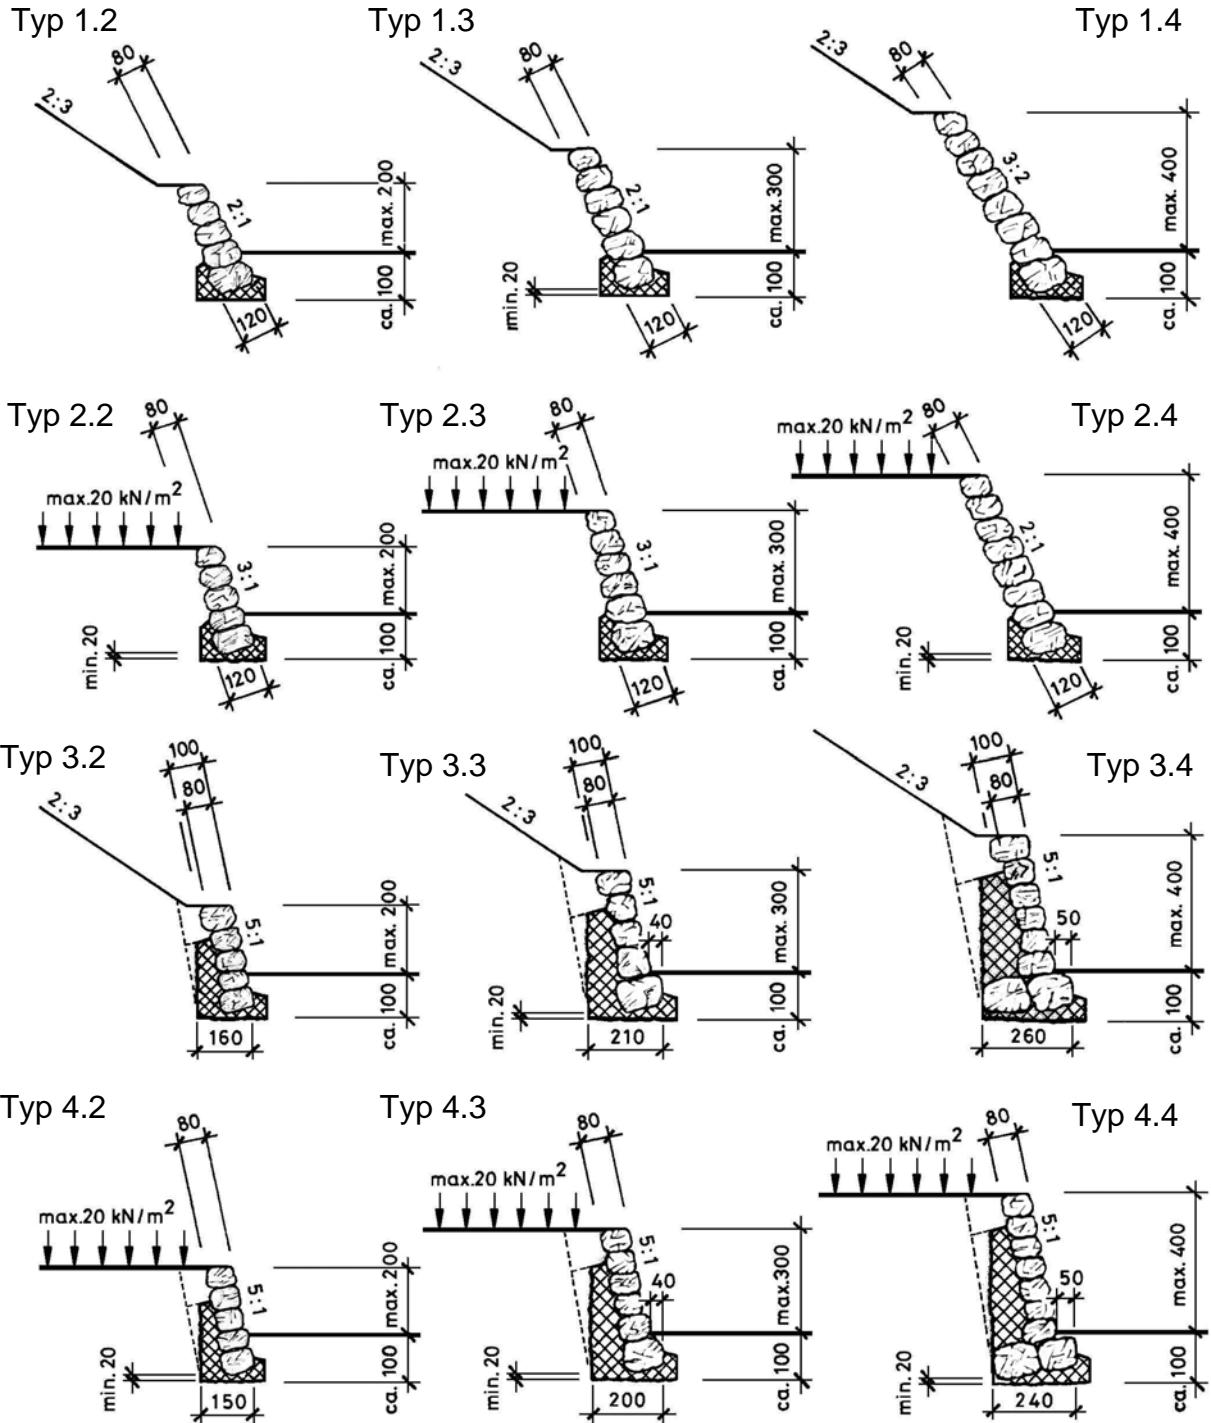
Typ 1.2
80
2:3
2:1
max. 200
ca. 100
120

Typ 1.3
80
2:3
2:1
max.300
ca. 100
min. 20
120

Typ 1.4
2:3
80
3:2
max. 400
ca. 100
120

Typ 2.2
80
max.20 kN/m$^2$
3:1
max. 200
ca. 100
min. 20
120

Typ 2.3
80
max.20 kN/m$^2$
3:1
max. 300
ca. 100
120

Typ 2.4
max.20 kN/m$^2$
80
2:1
max. 400
ca. 100
min. 20
120

Typ 3.2
100
80
2:3
5:1
max. 200
ca. 100
160

Typ 3.3
100
80
2:3
5:1
40
max. 300
ca. 100
min. 20
210

Typ 3.4
100
80
2:3
5:1
50
max. 400
ca. 100
260

Typ 4.2
80
max.20 kN/m$^2$
5:1
max. 200
ca. 100
min. 20
150

Typ 4.3
80
max.20 kN/m$^2$
5:1
40
max.300
ca. 100
min. 20
200

Typ 4.4
max.20 kN/m$^2$
80
5:1
50
max. 400
ca. 100
min. 20
240